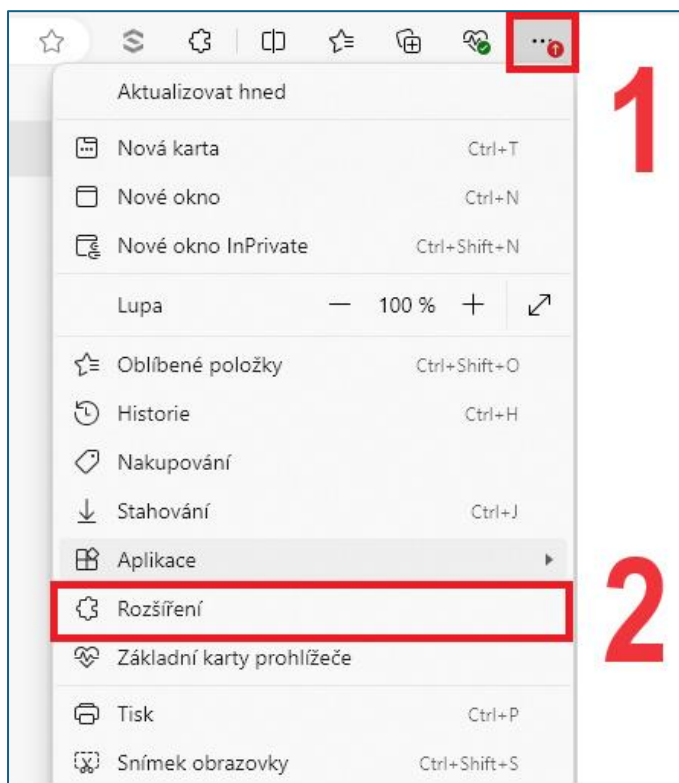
1

Aktualizovat hned

Nová karta Ctrl+T

Nové okno Ctrl+N

Nové okno InPrivate Ctrl+Shift+N

Lupa — 100 % +

Oblíbené položky Ctrl+Shift+O

Historie Ctrl+H

Nakupování

Stahování Ctrl+J

Aplikace

2

Rozšíření

Základní karty prohlížeče

Tisk Ctrl+P

Snímek obrazovky Ctrl+Shift+S